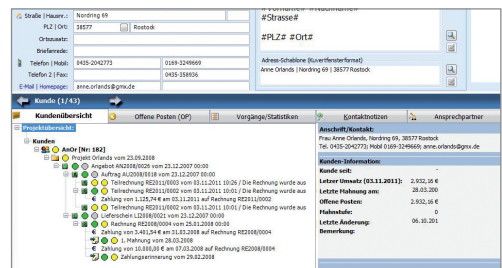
Straße | Hausnr.: Nordring 69
PLZ | Ort: 38577 Rostock
Ortszusatz:
Briefanrede:
Telefon | Mobil: 0435-2042773 0169-3249669
Telefon 2 | Fax: 0435-358936
E-Mail | Homepage: anne.orlands@gmx.de

#Vorname# #Nachname#
#Strasse#
#PLZ# #Ort#

Adress-Schablone (Kuvertfensterformat)
Anne Orlands | Nordring 69 | 38577 Rostock

Kunde (1/43)

Kundenübersicht | Offene Posten (OP) | Vorgänge/Statistiken | Kontaktnotizen | Ansprechpartner

Projektübersicht:
Kunden
AnOr [Nr. 182]
Projekt Orlands vom 23.09.2008
Angebot AN2008/0026 vom 23.12.2007 00:00
Auftrag AU2008/0018 vom 23.12.2007 00:00
Teilrechnung RE2011/0003 vom 03.11.2011 10:26 / Die Rechnung wurde aus
Teilrechnung RE2011/0002 vom 03.11.2011 10:01 / Die Rechnung wurde aus
Zahlung von 1.125,74 € am 03.11.2011 auf Rechnung RE2011/0002
Teilrechnung RE2011/0001 vom 03.11.2011 10:01 / Die Rechnung wurde aus
Lieferschein LI2008/0021 vom 23.12.2007 00:00
Rechnung RE2008/0004 vom 25.01.2008 00:00
Zahlung von 3.401,54 € am 31.03.2008 auf Rechnung RE2008/0004
1. Mahnung vom 28.03.2008
Zahlung von 10.000,00 € am 07.03.2008 auf Rechnung RE2008/0004
Zahlungserinnerung vom 29.02.2008

Anschrift/Kontakt:
Frau Anne Orlands, Nordring 69, 38577 Rostock
Tel. 0435-2042773; Mobil 0169-3249669; anne.orlands@gmx.de

Kunden-Information:
Kunde seit:
Letzter Umsatz (03.11.2011): 2.932,16 €
Letzte Mahnung am: 28.03.200
Offene Posten: 2.932,16 €
Mahnstufe: 0
Letzte Änderung: 06.10.201
Bemerkung: